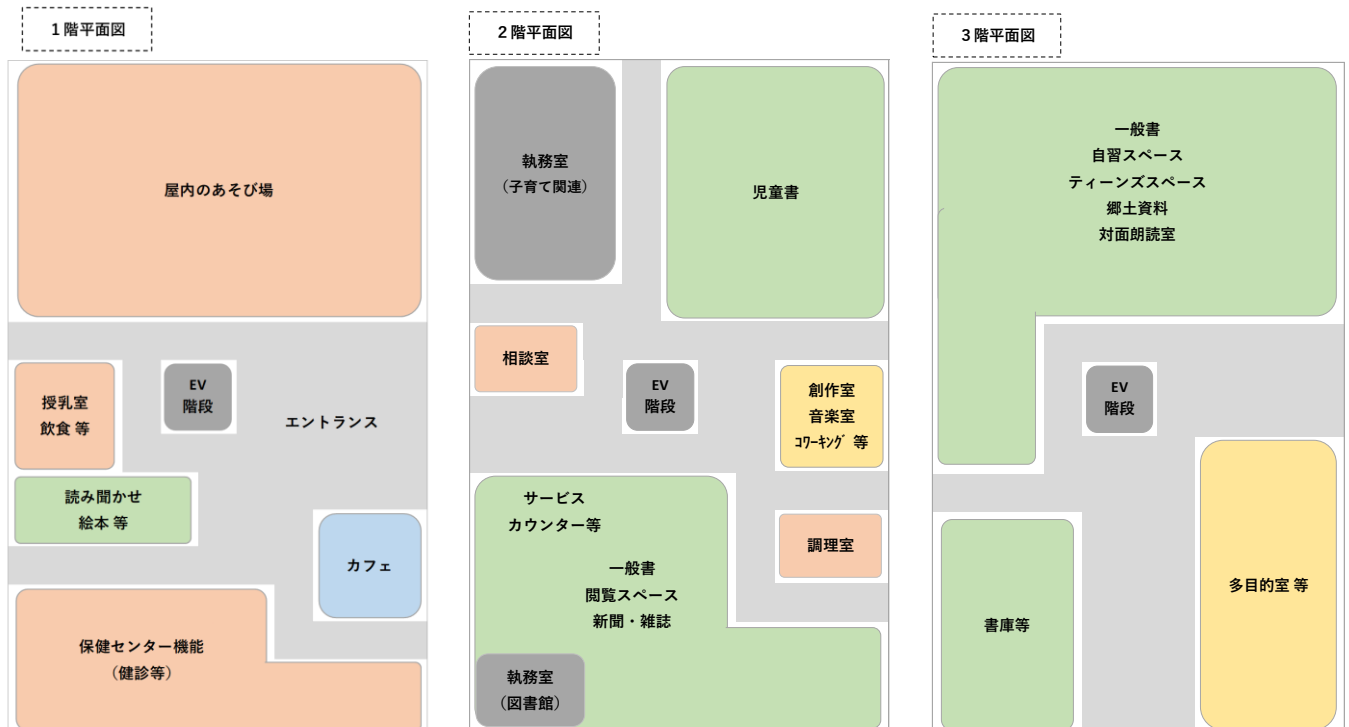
1階平面図

屋内のあそび場

授乳室
飲食 等

EV
階段

エントランス

読み聞かせ
絵本 等

カフェ

保健センター機能
（健診等）

2階平面図

執務室
（子育て関連）

児童書

相談室

EV
階段

創作室
音楽室
ｺﾜｰｷﾝｸﾞ 等

サービス
カウンター等

一般書
閲覧スペース
新聞・雑誌

調理室

執務室
（図書館）

3階平面図

一般書
自習スペース
ティーンズスペース
郷土資料
対面朗読室

EV
階段

書庫等

多目的室 等